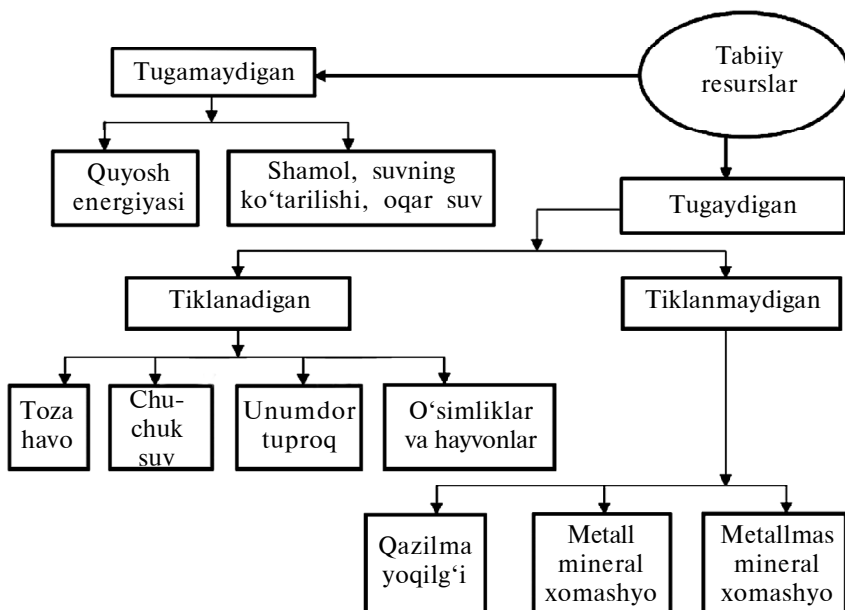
Tabiiy resurslar

Tugamaydigan

Quyosh energiyasi

Shamol, suvning ko‘tarilishi, oqar suv

Tugaydigan

Tiklanadigan

Tiklanmaydigan

Toza havo

Chuchuk suv

Unumdor tuproq

O‘simliklar va hayvonlar

Qazilma yoqilg‘i

Metall mineral xomashyo

Metallmas mineral xomashyo